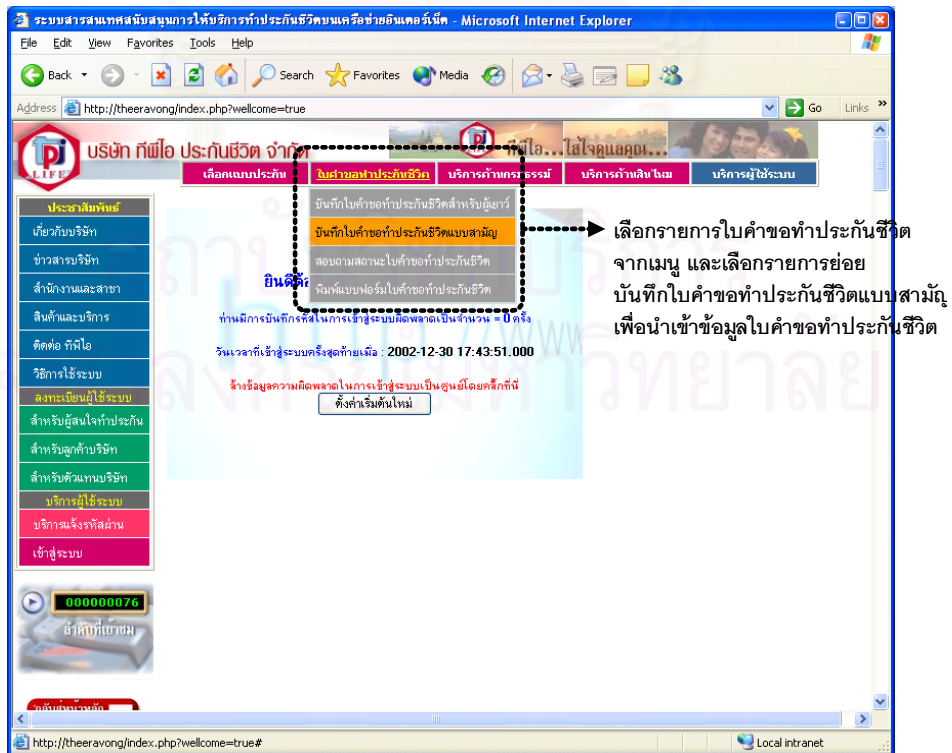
ระบบสารสนเทศสนับสนุนการให้บริการทำประกันชีวิตบนเครือข่ายอินเตอร์เน็ต - Microsoft Internet Explorer

File Edit View Favorites Tools Help

Back Search Favorites Media

Address http://theeravong/index.php?wellcome=true Go Links

บริษัท ทีพีไอ ประกันชีวิต จำกัด

tpi LIFE

ทีพีไอ...ใส่ใจดูแลคุณ...

เลือกแบบประกัน | ใบคำขอทำประกันชีวิต | บริการด้านกรมธรรม์ | บริการด้านสินไหม | บริการผู้ใช้ระบบ

ประชาสัมพันธ์
เกี่ยวกับบริษัท
ข่าวสารบริษัท
สำนักงานและสาขา
สินค้าและบริการ
ติดต่อ ทีพีไอ
วิธีการใช้ระบบ
ลงทะเบียนผู้ใช้ระบบ
สำหรับผู้สนใจทำประกัน
สำหรับลูกค้าบริษัท
สำหรับตัวแทนบริษัท
บริการผู้ใช้ระบบ
บริการแจ้งรหัสผ่าน
เข้าสู่ระบบ

บันทึกใบคำขอทำประกันชีวิตสำหรับผู้เยาว์
บันทึกใบคำขอทำประกันชีวิตแบบสามัญ
สอบถามสถานะใบคำขอทำประกันชีวิต
พิมพ์แบบฟอร์มใบคำขอทำประกันชีวิต

ยินดีต้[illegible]

ท่านมีการบันทึกรหัสในการเข้าสู่ระบบผิดพลาดเป็นจำนวน = 0 ครั้ง

วันเวลาที่เข้าสู่ระบบครั้งสุดท้ายเมื่อ : 2002-12-30 17:43:51.000

ล้างข้อมูลความผิดพลาดในการเข้าสู่ระบบเป็นศูนย์โดยคลิ๊กที่นี่

ตั้งค่าเริ่มต้นใหม่

000000076
ลำดับที่เข้าชม

กลับสู่หน้าหลัก

เลือกรายการใบคำขอทำประกันชีวิต จากเมนู และเลือกรายการย่อย บันทึกใบคำขอทำประกันชีวิตแบบสามัญ เพื่อนำเข้าข้อมูลใบคำขอทำประกันชีวิต

http://theeravong/index.php?wellcome=true#

Local intranet